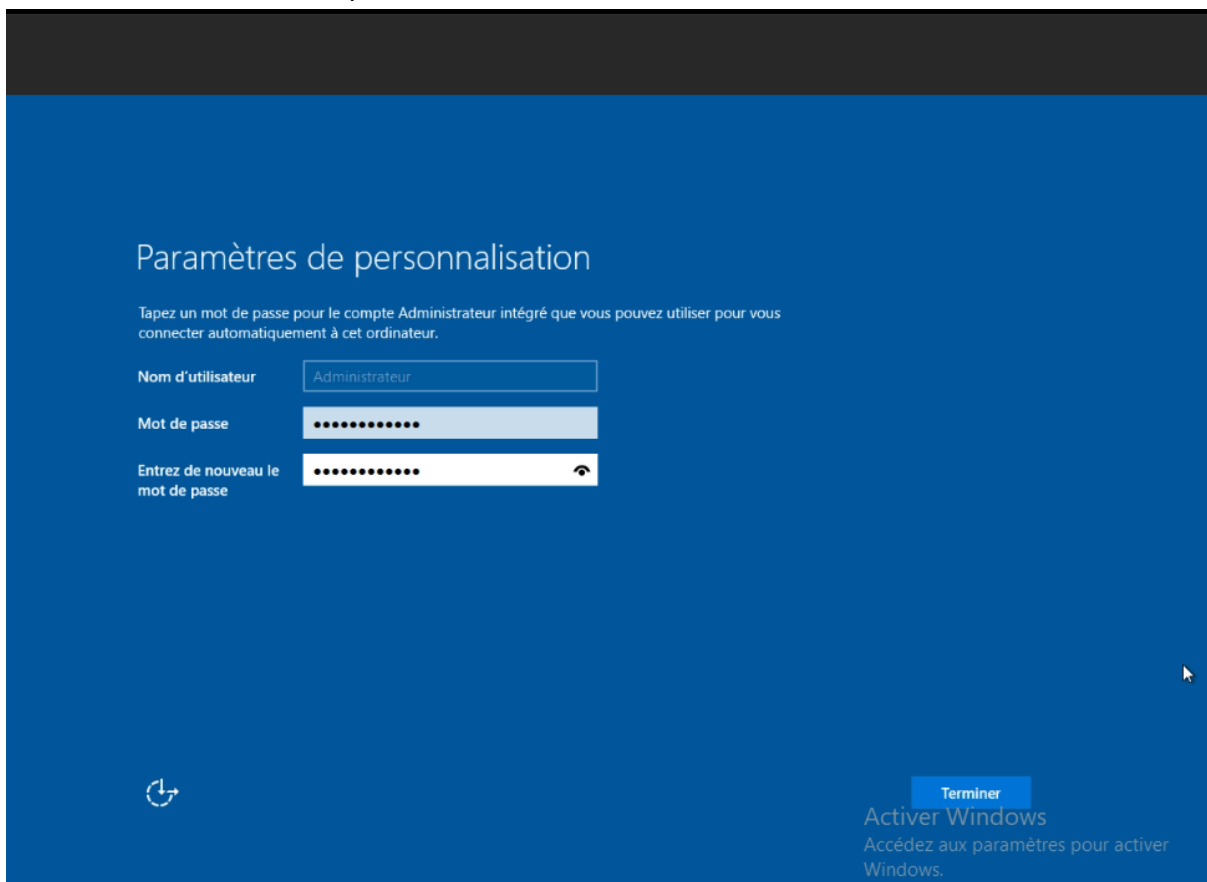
Paramètres de personnalisation

Tapez un mot de passe pour le compte Administrateur intégré que vous pouvez utiliser pour vous connecter automatiquement à cet ordinateur.

Nom d'utilisateur
Administrateur

Mot de passe
••••••••••••

Entrez de nouveau le mot de passe
••••••••••••

Terminer

Activer Windows
Accédez aux paramètres pour activer Windows.